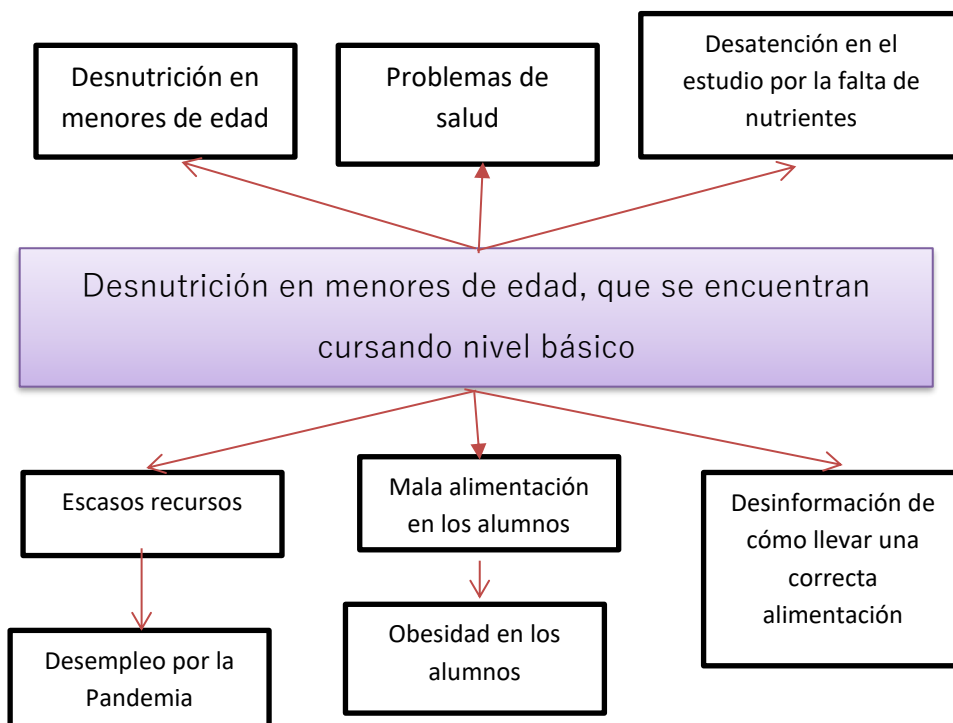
Desnutrición en menores de edad

Problemas de salud

Desatención en el estudio por la falta de nutrientes

Desnutrición en menores de edad, que se encuentran cursando nivel básico

Escasos recursos

Mala alimentación en los alumnos

Desinformación de cómo llevar una correcta alimentación

Desempleo por la Pandemia

Obesidad en los alumnos